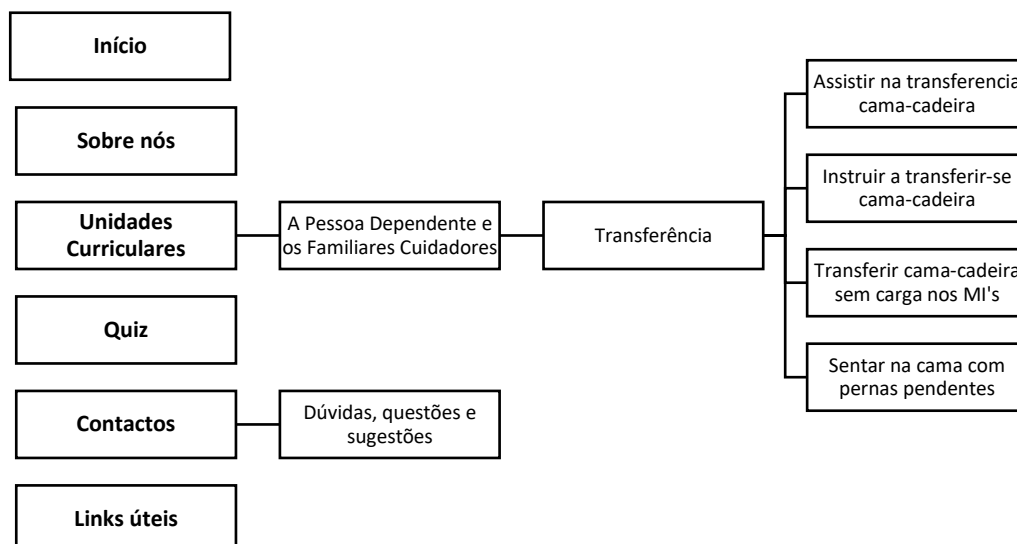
Início

Sobre nós

Unidades Curriculares

A Pessoa Dependente e os Familiares Cuidadores

Transferência

Assistir na transferencia cama-cadeira

Instruir a transferir-se cama-cadeira

Transferir cama-cadeira sem carga nos MI's

Sentar na cama com pernas pendentes

Quiz

Contactos

Dúvidas, questões e sugestões

Links úteis